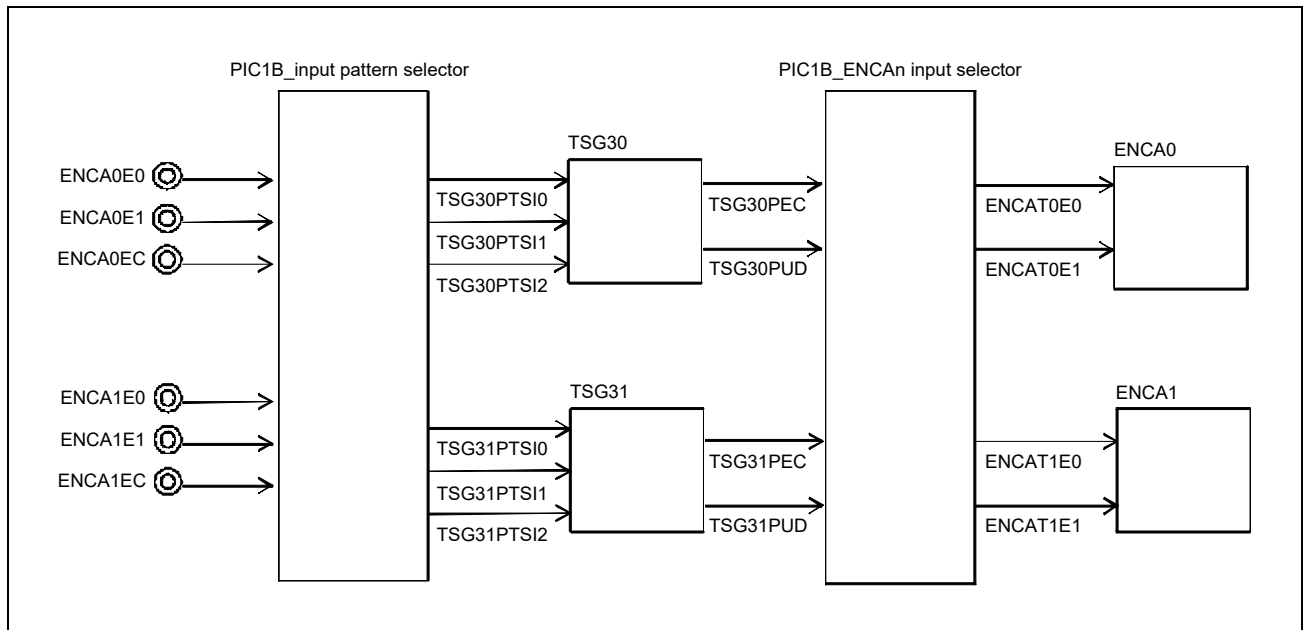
PIC1B_input pattern selector

PIC1B_ENCAn input selector

ENCA0E0
ENCA0E1
ENCA0EC

TSG30

TSG30PTSI0
TSG30PTSI1
TSG30PTSI2

TSG30PEC
TSG30PUD

ENCA0

ENCAT0E0
ENCAT0E1

ENCA1E0
ENCA1E1
ENCA1EC

TSG31

TSG31PTSI0
TSG31PTSI1
TSG31PTSI2

TSG31PEC
TSG31PUD

ENCA1

ENCAT1E0
ENCAT1E1